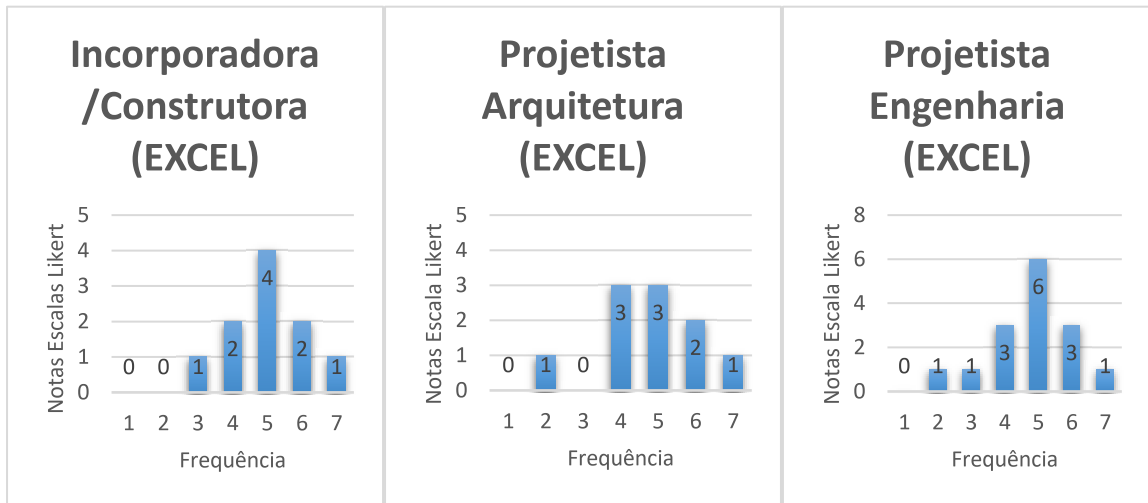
Incorporadora /Construtora (EXCEL)

Notas Escalas Likert

5
4
3
2
1
0

0 0 1 2 4 2 1

1 2 3 4 5 6 7

Frequência

Projetista Arquitetura (EXCEL)

Notas Escala Likert

5
4
3
2
1
0

0 1 0 3 3 2 1

1 2 3 4 5 6 7

Frequência

Projetista Engenharia (EXCEL)

Notas Escala Likert

8
6
4
2
0

0 1 1 3 6 3 1

1 2 3 4 5 6 7

Frequência